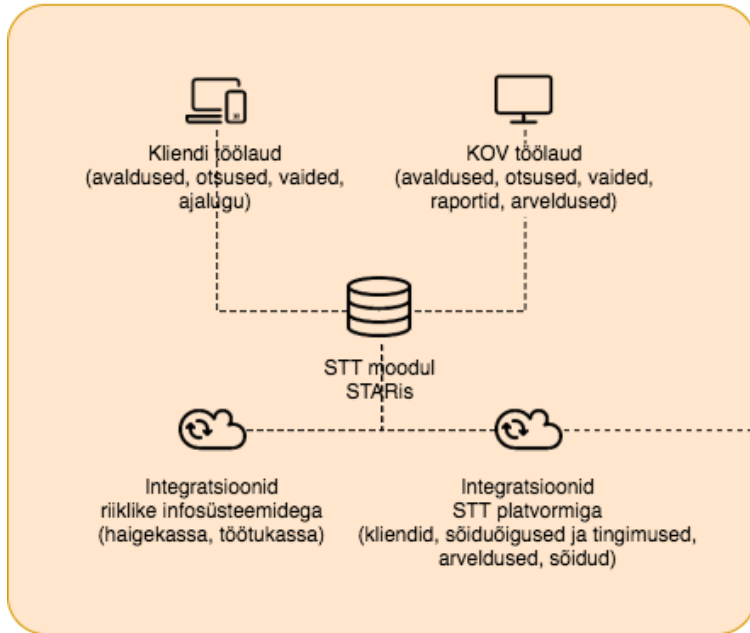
Kliendi töölaud
(avaldused, otsused, vaided, ajalugu)

KOV töölaud
(avaldused, otsused, vaided, raportid, arveldused)

STT moodul
STARis

Integratsioonid
riiklike infosüsteemidega
(haigekassa, töötukassa)

Integratsioonid
STT platvormiga
(kliendid, sõiduõigused ja tingimused, arveldused, sõidud)